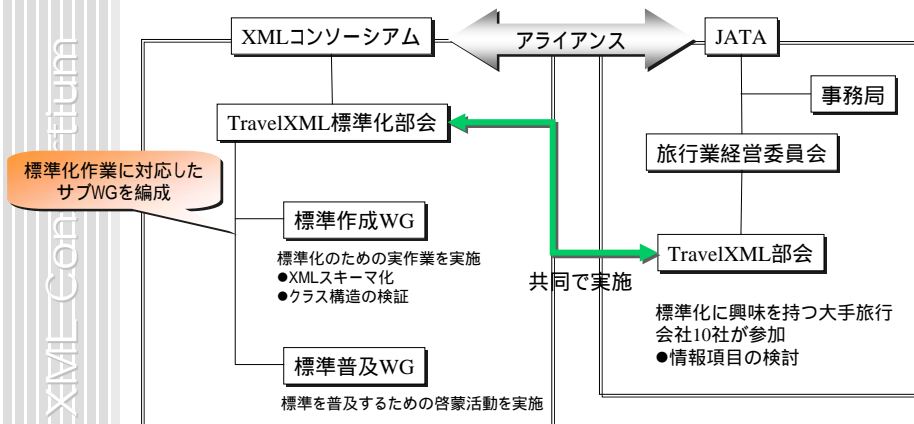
XML Consortium

XMLコンソーシアム

アライアンス

JATA

TravelXML標準化部会

事務局

旅行業経営委員会

標準化作業に対応したサブWGを編成

標準作成WG

標準化のための実作業を実施
●XMLスキーマ化
●クラス構造の検証

TravelXML部会

共同で実施

標準化に興味を持つ大手旅行会社10社が参加
●情報項目の検討

標準普及WG

標準を普及するための啓蒙活動を実施